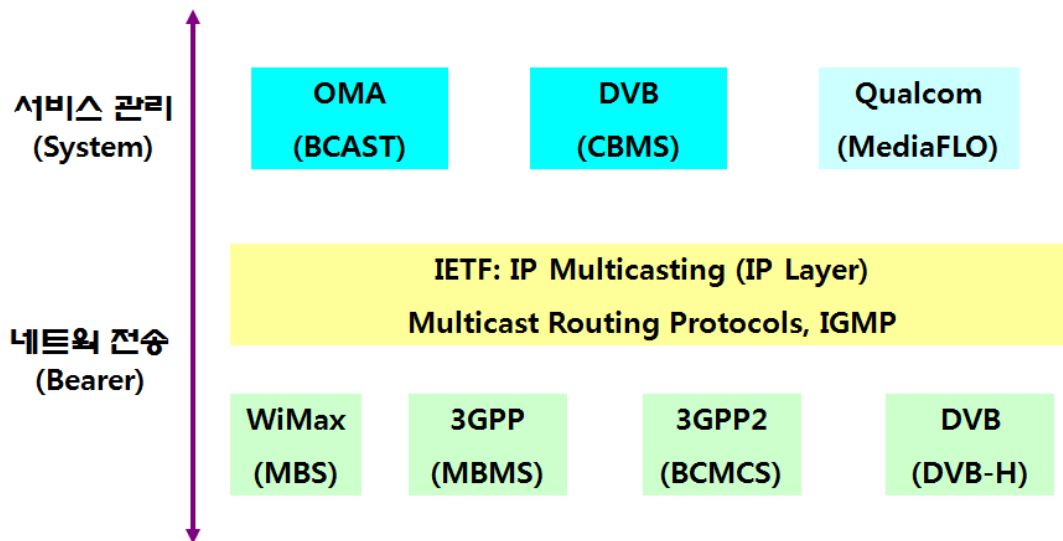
서비스 관리
(System)

OMA
(BCAST)

DVB
(CBMS)

Qualcom
(MediaFLO)

IETF: IP Multicasting (IP Layer)
Multicast Routing Protocols, IGMP

네트웍 전송
(Bearer)

WiMax
(MBS)

3GPP
(MBMS)

3GPP2
(BCMCS)

DVB
(DVB-H)